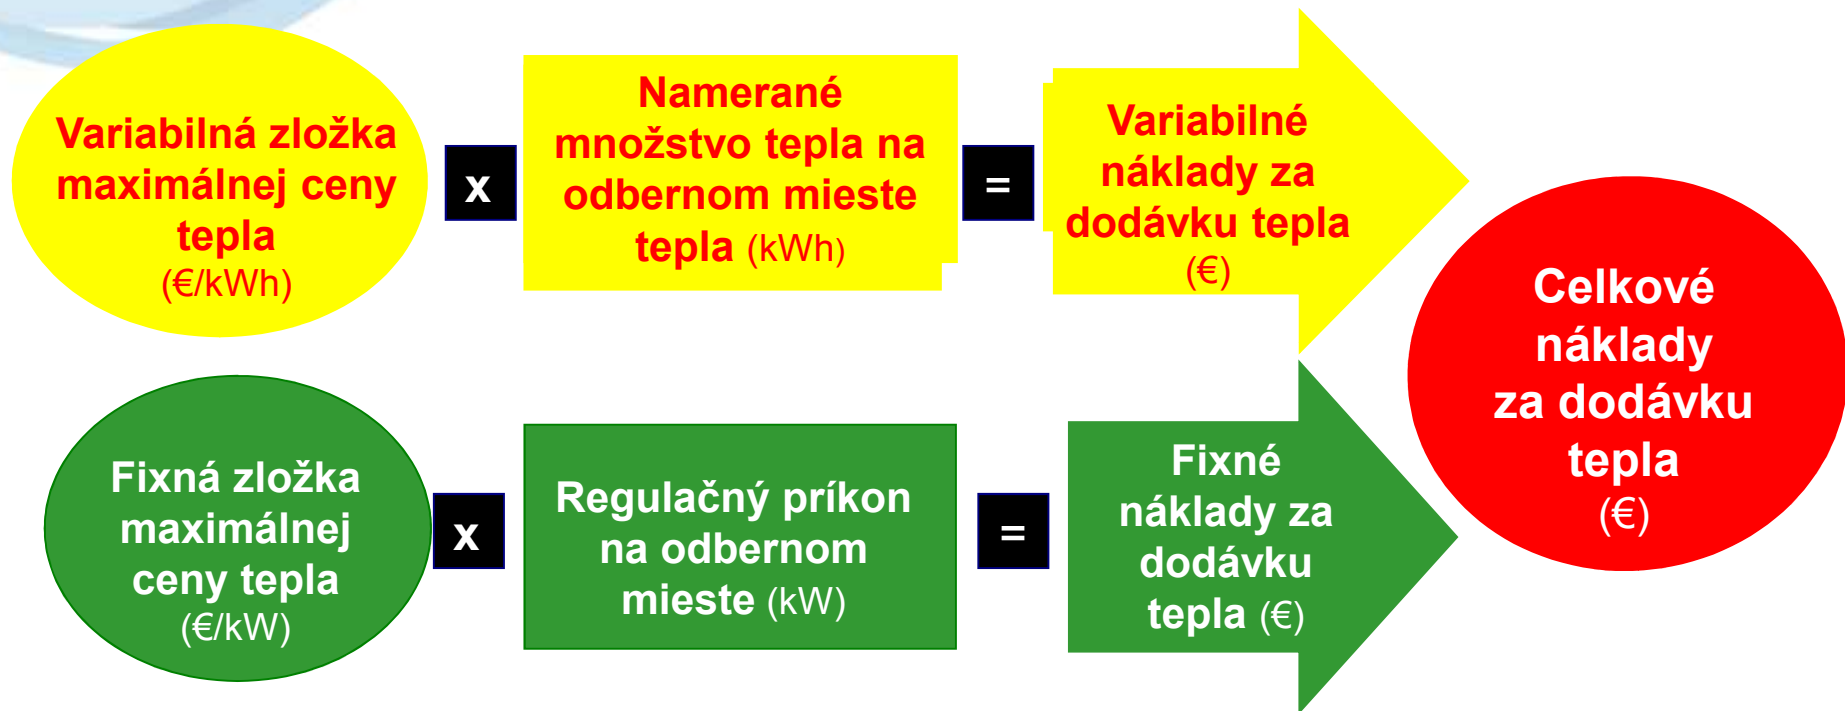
Variabilná zložka maximálnej ceny tepla (€/kWh)

x

Namerané množstvo tepla na odbernom mieste tepla (kWh)

=

Variabilné náklady za dodávku tepla (€)

Celkové náklady za dodávku tepla (€)

Fixná zložka maximálnej ceny tepla (€/kW)

x

Regulačný príkon na odbernom mieste (kW)

=

Fixné náklady za dodávku tepla (€)